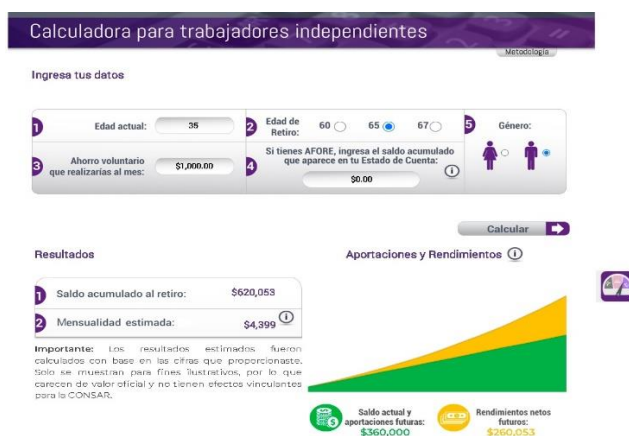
Calculadora para trabajadores independientes

Metodología

Ingresa tus datos

1 Edad actual: 35

2 Edad de Retiro: 60 65 67

5 Género:

3 Ahorro voluntario que realizarías al mes: $1,000.00

4 Si tienes AFORE, ingresa el saldo acumulado que aparece en tu Estado de Cuenta: $0.00

Calcular

Resultados

1 Saldo acumulado al retiro: $620,053

2 Mensualidad estimada: $4,399

Importante: Los resultados estimados fueron calculados con base en las cifras que proporcionaste. Solo se muestran para fines ilustrativos, por lo que carecen de valor oficial y no tienen efectos vinculantes para la CONSAR.

Aportaciones y Rendimientos

Saldo actual y aportaciones futuras: $360,000

Rendimientos netos futuros: $260,053